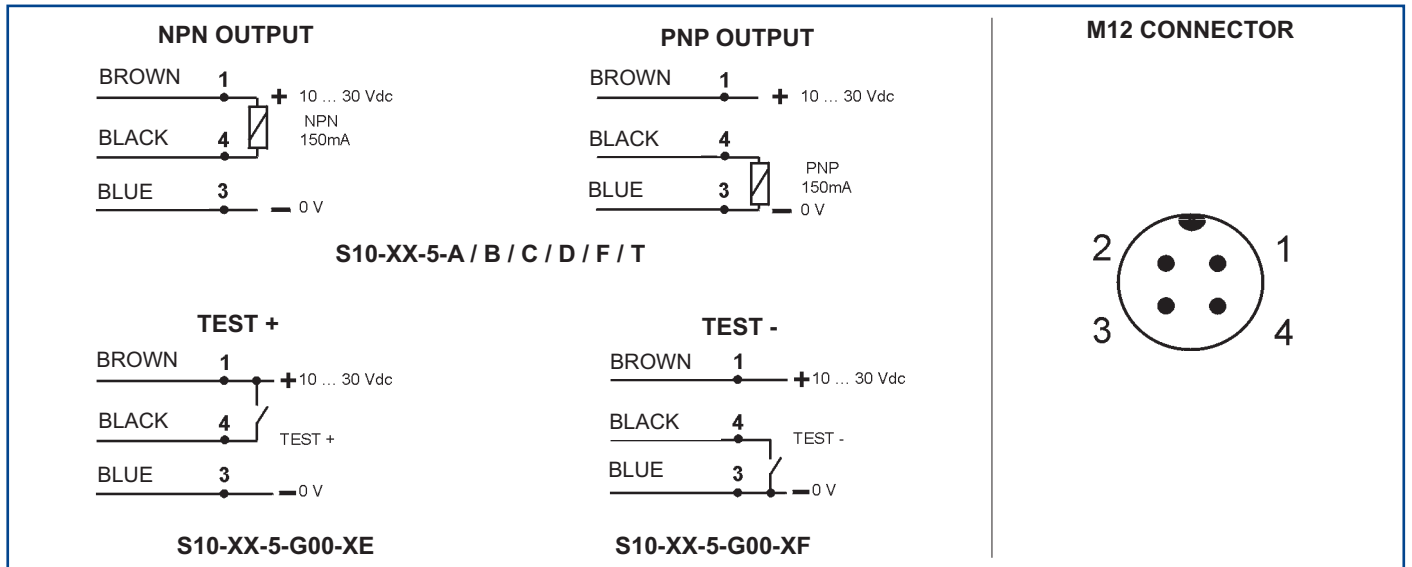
NPN OUTPUT

BROWN 1 + 10 … 30 Vdc

NPN
150mA

BLACK 4

BLUE 3 − 0 V

PNP OUTPUT

BROWN 1 + 10 … 30 Vdc

BLACK 4

PNP
150mA

BLUE 3 − 0 V

S10-XX-5-A / B / C / D / F / T

TEST +

BROWN 1 +10 … 30 Vdc

BLACK 4 TEST +

BLUE 3 −0 V

S10-XX-5-G00-XE

TEST -

BROWN 1 +10 … 30 Vdc

BLACK 4 TEST -

BLUE 3 −0 V

S10-XX-5-G00-XF

M12 CONNECTOR

2 1

3 4